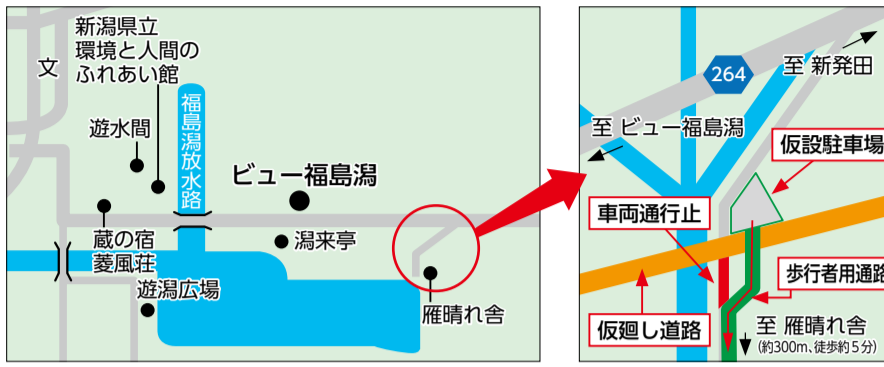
文

新潟県立
環境と人間の
ふれあい館

遊水間

福島潟放水路

ビュー福島潟

蔵の宿
菱風荘

潟来亭

遊潟広場

雁晴れ舎

264

至 新発田

至 ビュー福島潟

仮設駐車場

車両通行止

歩行者用通路

仮廻し道路

至 雁晴れ舎
(約300m、徒歩約5分)